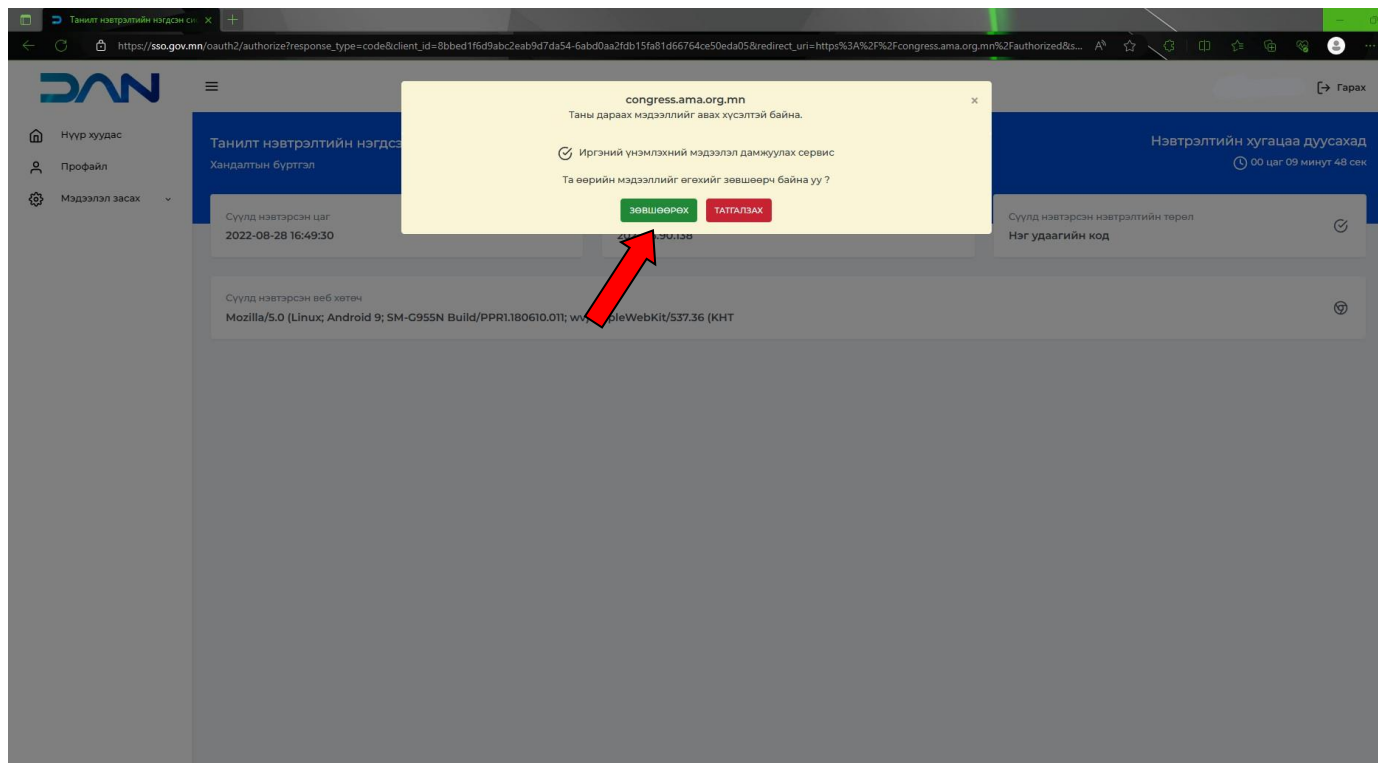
Танилт нэвтрэлтийн нэгдсэн си ×

https://sso.gov.mn/oauth2/authorize?response_type=code&client_id=8bbed1f6d9abc2eab9d7da54-6abd0aa2fdb15fa81d66764ce50eda05&redirect_uri=https%3A%2F%2Fcongress.ama.org.mn%2Fauthorized&s...

DAN

Гарах

Нүүр хуудас
Профайл
Мэдээлэл засах

Танилт нэвтрэлтийн нэгдс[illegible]
Хандалтын бүртгэл

Нэвтрэлтийн хугацаа дуусахад
00 цаг 09 минут 48 сек

Сүүлд нэвтэрсэн цаг
2022-08-28 16:49:30

20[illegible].90.138

Сүүлд нэвтэрсэн нэвтрэлтийн төрөл
Нэг удаагийн код

Сүүлд нэвтэрсэн веб хөтөч
Mozilla/5.0 (Linux; Android 9; SM-G955N Build/PPR1.180610.011; w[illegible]pleWebKit/537.36 (KHT

congress.ama.org.mn
×
Таны дараах мэдээллийг авах хүсэлтэй байна.

Иргэний үнэмлэхний мэдээлэл дамжуулах сервис

Та өөрийн мэдээллийг өгөхийг зөвшөөрч байна уу ?

ЗӨВШӨӨРӨХ
ТАТГАЛЗАХ